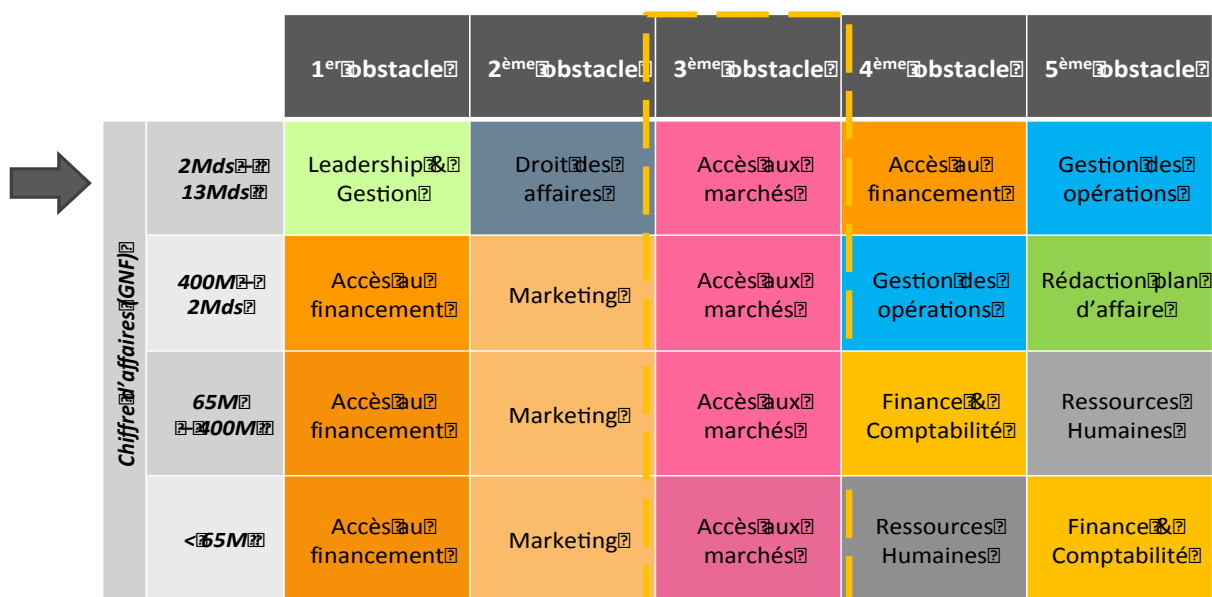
Chiffre d'affaires (GNF)

| | 1$^{er}$ obstacle | 2$^{ème}$ obstacle | 3$^{ème}$ obstacle | 4$^{ème}$ obstacle | 5$^{ème}$ obstacle |
|---|---|---|---|---|---|
| 2Mds – 13Mds | Leadership & Gestion | Droit des affaires | Accès aux marchés | Accès au financement | Gestion des opérations |
| 400M – 2Mds | Accès au financement | Marketing | Accès aux marchés | Gestion des opérations | Rédaction plan d'affaire |
| 65M – 400M | Accès au financement | Marketing | Accès aux marchés | Finance & Comptabilité | Ressources Humaines |
| < 65M | Accès au financement | Marketing | Accès aux marchés | Ressources Humaines | Finance & Comptabilité |